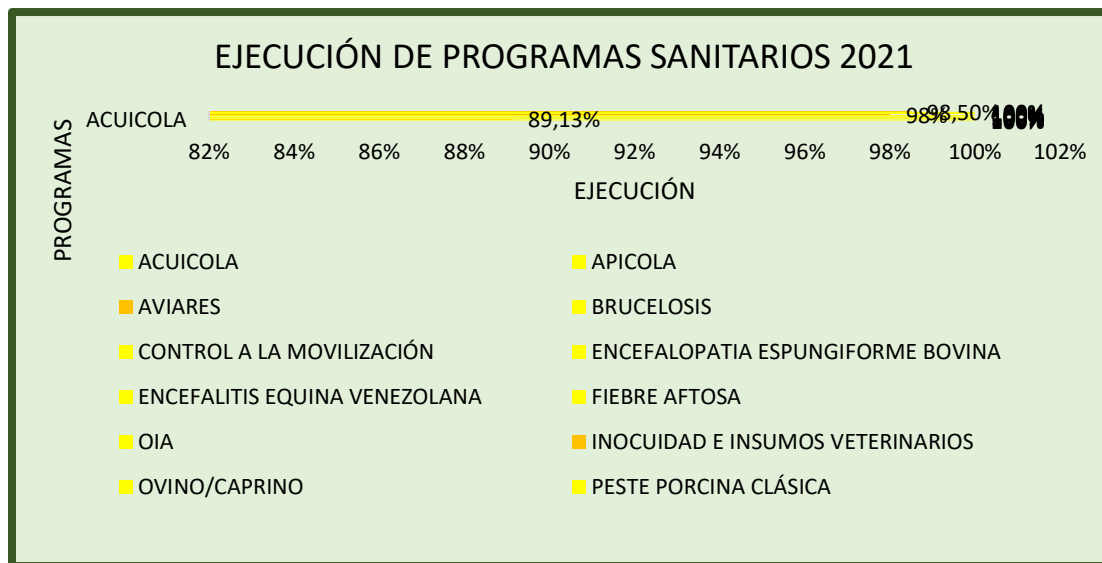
EJECUCIÓN DE PROGRAMAS SANITARIOS 2021

PROGRAMAS

ACUICOLA

89,13%

98,50%

98%

100%

82%
84%
86%
88%
90%
92%
94%
96%
98%
100%
102%

EJECUCIÓN

ACUICOLA
APICOLA
AVIARES
BRUCELOSIS
CONTROL A LA MOVILIZACIÓN
ENCEFALOPATIA ESPUNGIFORME BOVINA
ENCEFALITIS EQUINA VENEZOLANA
FIEBRE AFTOSA
OIA
INOCUIDAD E INSUMOS VETERINARIOS
OVINO/CAPRINO
PESTE PORCINA CLÁSICA